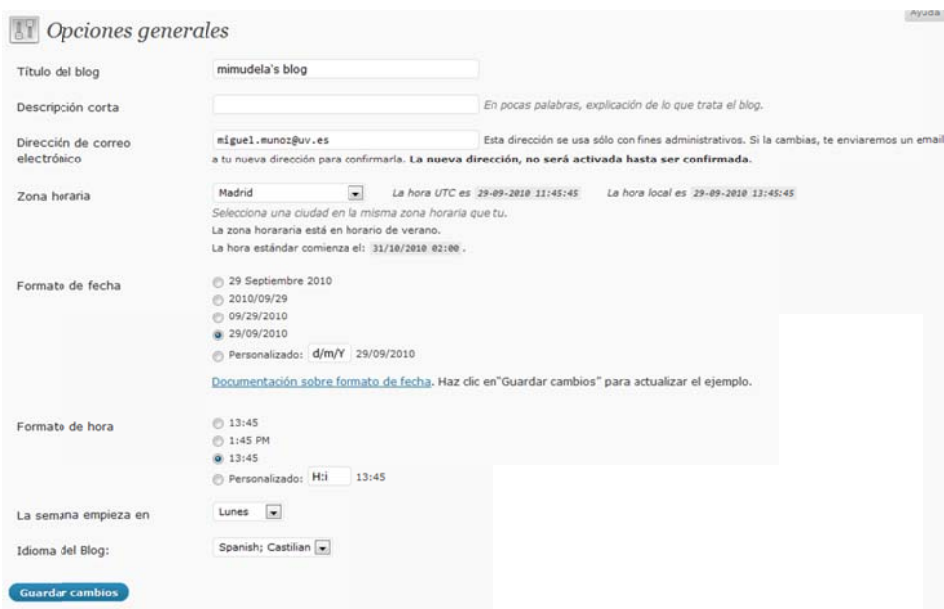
Ayuda

Opciones generales

Título del blog mimudela's blog

Descripción corta En pocas palabras, explicación de lo que trata el blog.

Dirección de correo electrónico miguel.munoz@uv.es Esta dirección se usa sólo con fines administrativos. Si la cambias, te enviaremos un email a tu nueva dirección para confirmarla. **La nueva dirección, no será activada hasta ser confirmada.**

Zona horaria Madrid La hora UTC es 29-09-2010 11:45:45 La hora local es 29-09-2010 13:45:45

Selecciona una ciudad en la misma zona horaria que tu.

La zona hoiararia está en horario de verano.

La hora estándar comienza el: 31/10/2010 02:00 .

Formato de fecha

29 Septiembre 2010

2010/09/29

09/29/2010

29/09/2010

Personalizado: d/m/Y 29/09/2010

Documentación sobre formato de fecha. Haz clic en"Guardar cambios" para actualizar el ejemplo.

Formato de hora

13:45

1:45 PM

13:45

Personalizado: H:i 13:45

La semana empieza en Lunes

Idioma del Blog: Spanish; Castilian

Guardar cambios